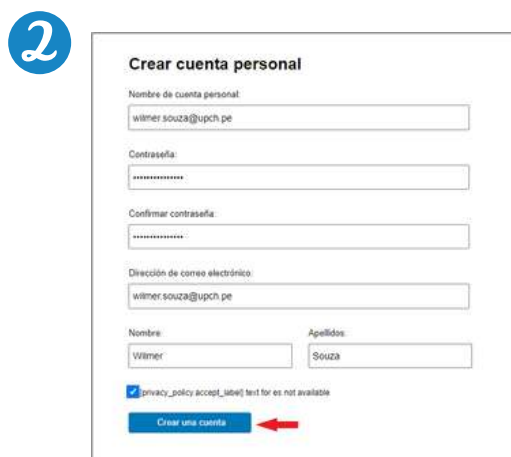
2

Crear cuenta personal

Nombre de cuenta personal:

wilmer.souza@upch.pe

Contraseña:

••••••••••••••

Confirmar contraseña:

••••••••••••••

Dirección de correo electrónico:

wilmer.souza@upch.pe

Nombre:

Wilmer

Apellidos:

Souza

[privacy_policy.accept_label] text for es not available

Crear una cuenta